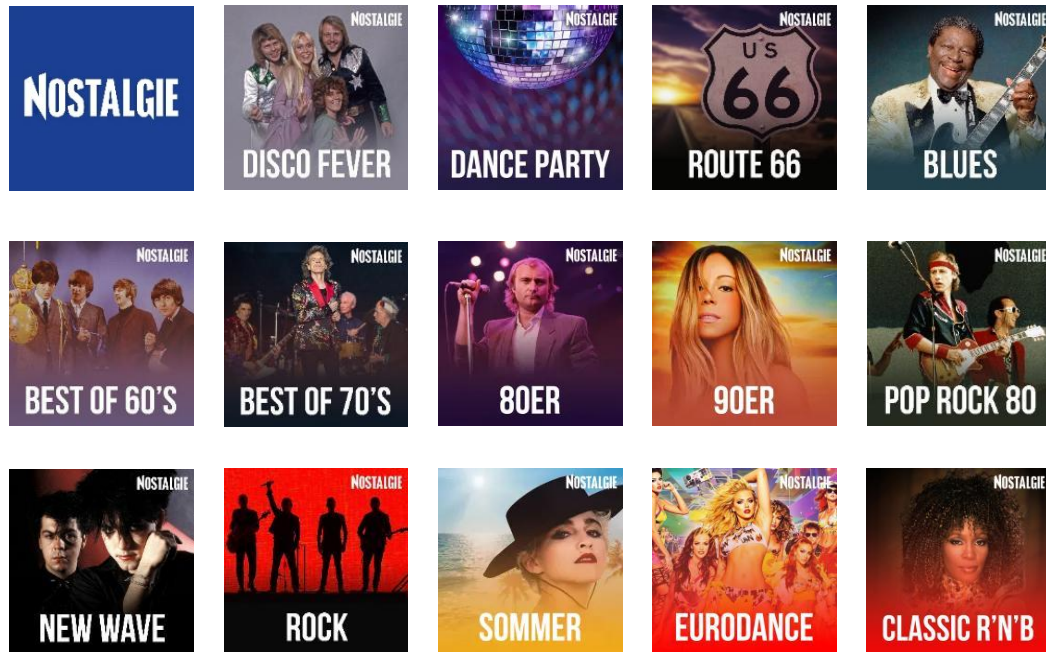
NOSTALGIE

NOSTALGIE
DISCO FEVER

NOSTALGIE
DANCE PARTY

NOSTALGIE
US 66
ROUTE 66

NOSTALGIE
BLUES

NOSTALGIE
BEST OF 60'S

NOSTALGIE
BEST OF 70'S

NOSTALGIE
80ER

NOSTALGIE
90ER

NOSTALGIE
POP ROCK 80

NOSTALGIE
NEW WAVE

NOSTALGIE
ROCK

NOSTALGIE
SOMMER

NOSTALGIE
EURODANCE

NOSTALGIE
CLASSIC R'N'B